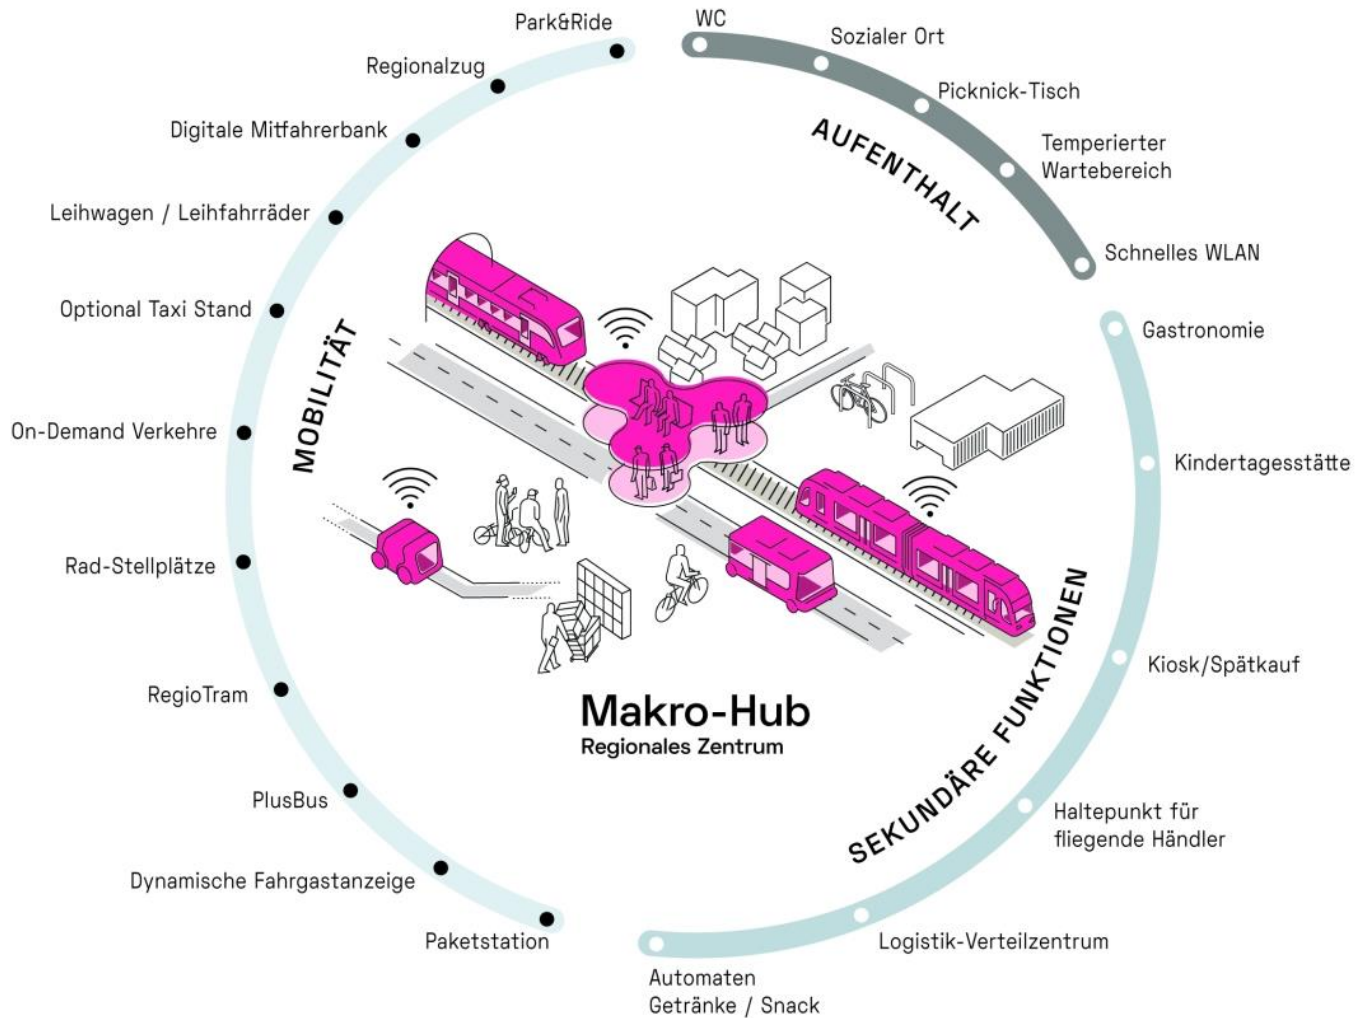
Park&Ride

Regionalzug

Digitale Mitfahrerbank

Leihwagen / Leihfahrräder

Optional Taxi Stand

On-Demand Verkehre

Rad-Stellplätze

RegioTram

PlusBus

Dynamische Fahrgastanzeige

Paketstation

MOBILITÄT

WC

Sozialer Ort

Picknick-Tisch

Temperierter Wartebereich

Schnelles WLAN

AUFENTHALT

Gastronomie

Kindertagesstätte

Kiosk/Spätkauf

Haltepunkt für fliegende Händler

Logistik-Verteilzentrum

Automaten Getränke / Snack

SEKUNDÄRE FUNKTIONEN

Makro-Hub

Regionales Zentrum